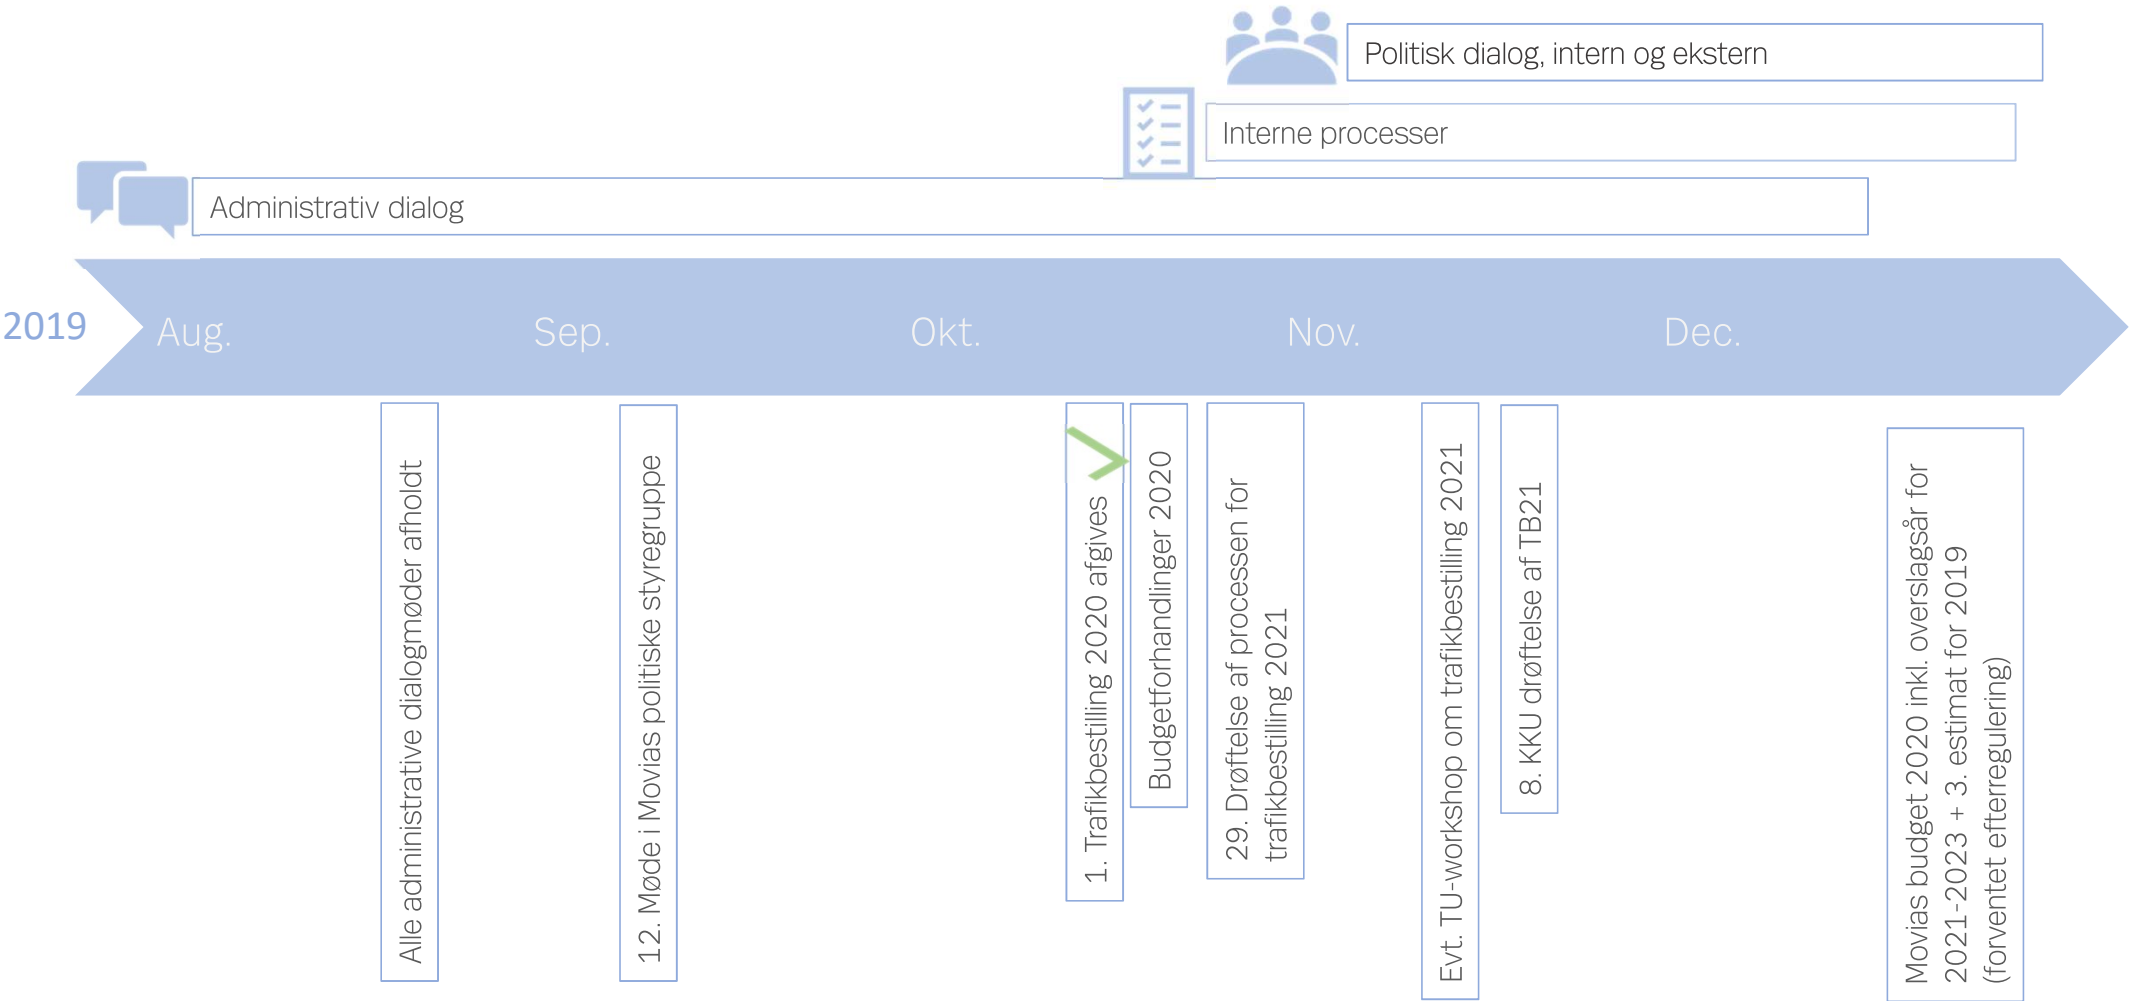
Politisk dialog, intern og ekstern

Interne processer

Administrativ dialog

2019

Aug.

Sep.

Okt.

Nov.

Dec.

Alle administrative dialogmøder afholdt

12. Møde i Movias politiske styregruppe

1. Trafikbestilling 2020 afgives

Budgetforhandlinger 2020

29. Drøftelse af processen for trafikbestilling 2021

Evt. TU-workshop om trafikbestilling 2021

8. KKU drøftelse af TB21

Movias budget 2020 inkl. overslagsår for 2021-2023 + 3. estimat for 2019 (forventet efterregulering)